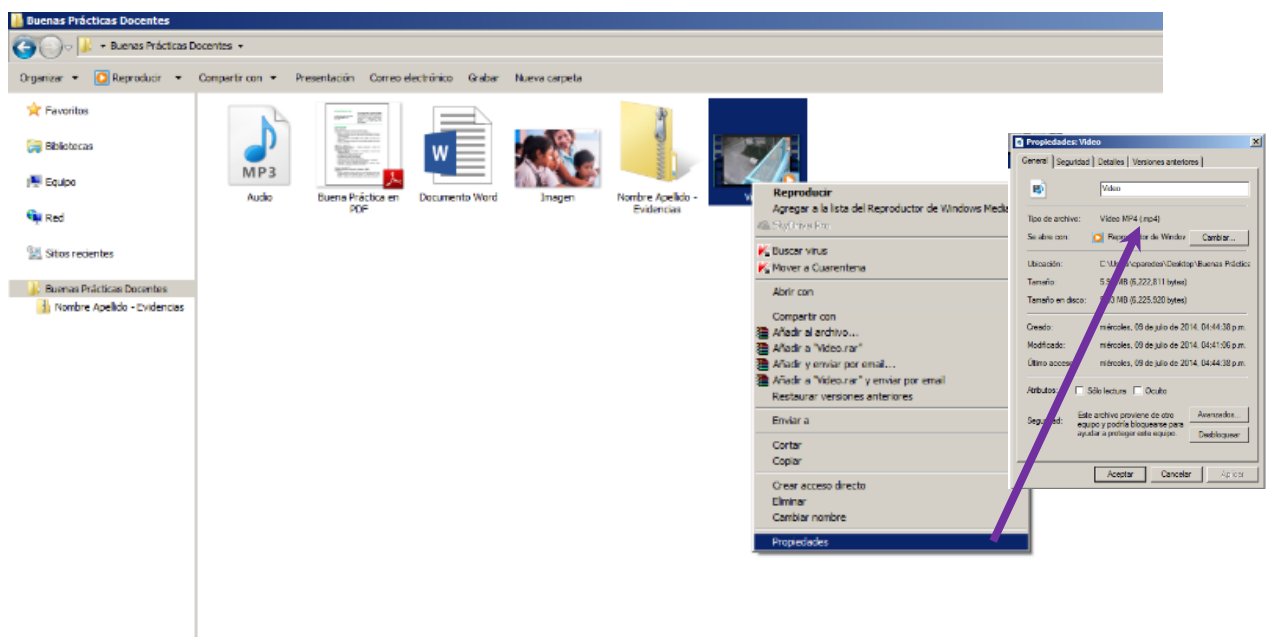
Buenas Prácticas Docentes

Buenas Prácticas Docentes

Organizar Reproducir Compartir con Presentación Correo electrónico Grabar Nueva carpeta

Favoritos
Bibliotecas
Equipo
Red
Sitios recientes
Buenas Prácticas Docentes
Nombre Apellido - Evidencias

MP3
Audio
Buena Práctica en PDF
Documento Word
Imagen
Nombre Apellido - Evidencias
Vi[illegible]

Reproducir
Agregar a la lista del Reproductor de Windows Media
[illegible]
Buscar virus
Mover a Cuarentena
Abrir con
Compartir con
Añadir al archivo...
Añadir a "Video.rar"
Añadir y enviar por email...
Añadir a "Video.rar" y enviar por email
Restaurar versiones anteriores
Enviar a
Cortar
Copiar
Crear acceso directo
Eliminar
Cambiar nombre
Propiedades

Propiedades: Video
General Seguridad Detalles Versiones anteriores
Video
Tipo de archivo: Video MP4 (.mp4)
Se abre con: Rep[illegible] de Window Cambiar...
Ubicación: C:\U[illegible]\Desktop\Buenas Práctic
Tamaño: 5.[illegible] MB (6,222,811 bytes)
Tamaño en disco: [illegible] MB (6,225,920 bytes)
Creado: miércoles, 09 de julio de 2014, 04:44:38 p.m.
Modificado: miércoles, 09 de julio de 2014, 04:41:06 p.m.
Último acces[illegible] miércoles, 09 de julio de 2014, 04:44:38 p.m.
Atributos: Sólo lectura Oculto
Seguridad: Este archivo proviene de otro equipo y podría bloquearse para ayudar a proteger este equipo. Avanzados... Desbloquear
Aceptar Cancelar Aplicar